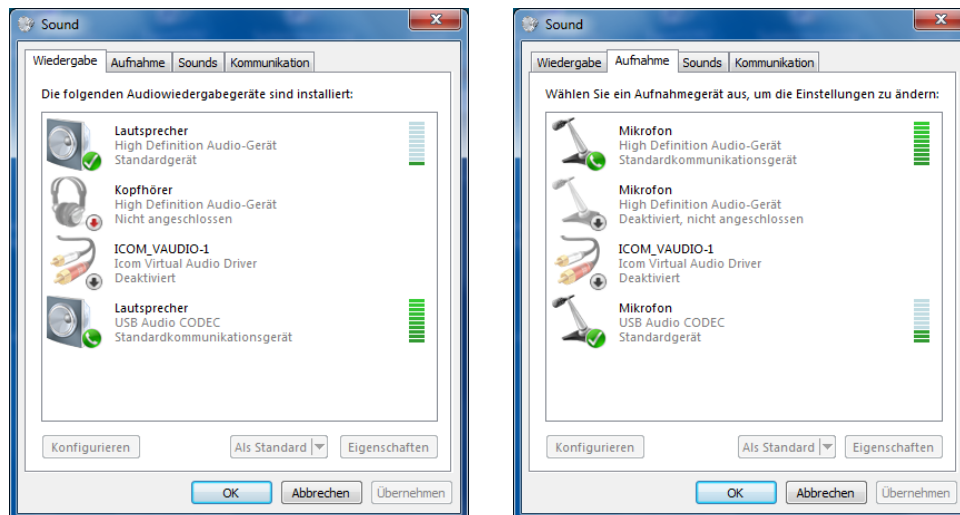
Sound

Wiedergabe | Aufnahme | Sounds | Kommunikation

Die folgenden Audiowiedergabegeräte sind installiert:

Lautsprecher
High Definition Audio-Gerät
Standardgerät

Kopfhörer
High Definition Audio-Gerät
Nicht angeschlossen

ICOM_VAUDIO-1
Icom Virtual Audio Driver
Deaktiviert

Lautsprecher
USB Audio CODEC
Standardkommunikationsgerät

Konfigurieren | Als Standard | Eigenschaften

OK | Abbrechen | Übernehmen

Sound

Wiedergabe | Aufnahme | Sounds | Kommunikation

Wählen Sie ein Aufnahmegerät aus, um die Einstellungen zu ändern:

Mikrofon
High Definition Audio-Gerät
Standardkommunikationsgerät

Mikrofon
High Definition Audio-Gerät
Deaktiviert, nicht angeschlossen

ICOM_VAUDIO-1
Icom Virtual Audio Driver
Deaktiviert

Mikrofon
USB Audio CODEC
Standardgerät

Konfigurieren | Als Standard | Eigenschaften

OK | Abbrechen | Übernehmen